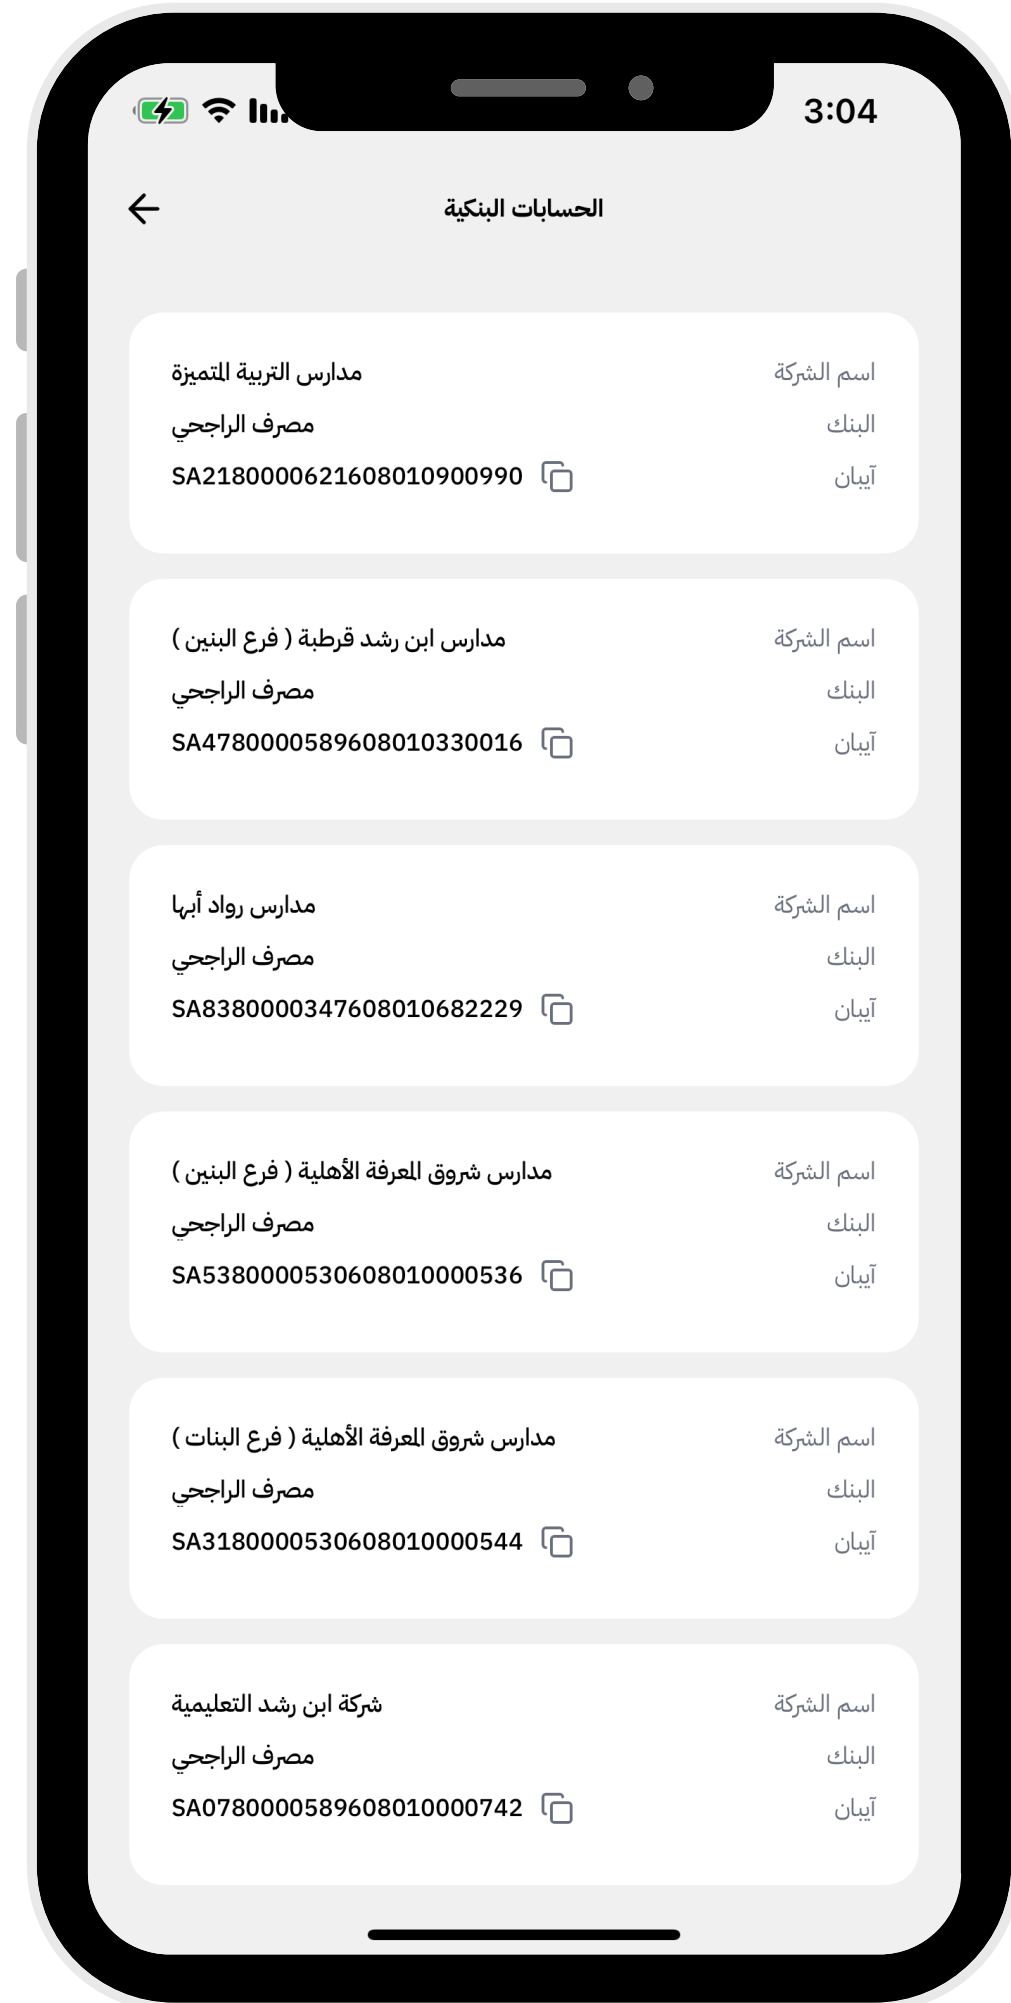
3:04

الحسابات البنكية

اسم الشركة مدارس التربية المتميزة
البنك مصرف الراجحي
آيبان SA2180000621608010900990

اسم الشركة مدارس ابن رشد قرطبة ( فرع البنين )
البنك مصرف الراجحي
آيبان SA4780000589608010330016

اسم الشركة مدارس رواد أبها
البنك مصرف الراجحي
آيبان SA8380000347608010682229

اسم الشركة مدارس شروق المعرفة الأهلية ( فرع البنين )
البنك مصرف الراجحي
آيبان SA5380000530608010000536

اسم الشركة مدارس شروق المعرفة الأهلية ( فرع البنات )
البنك مصرف الراجحي
آيبان SA3180000530608010000544

اسم الشركة شركة ابن رشد التعليمية
البنك مصرف الراجحي
آيبان SA0780000589608010000742